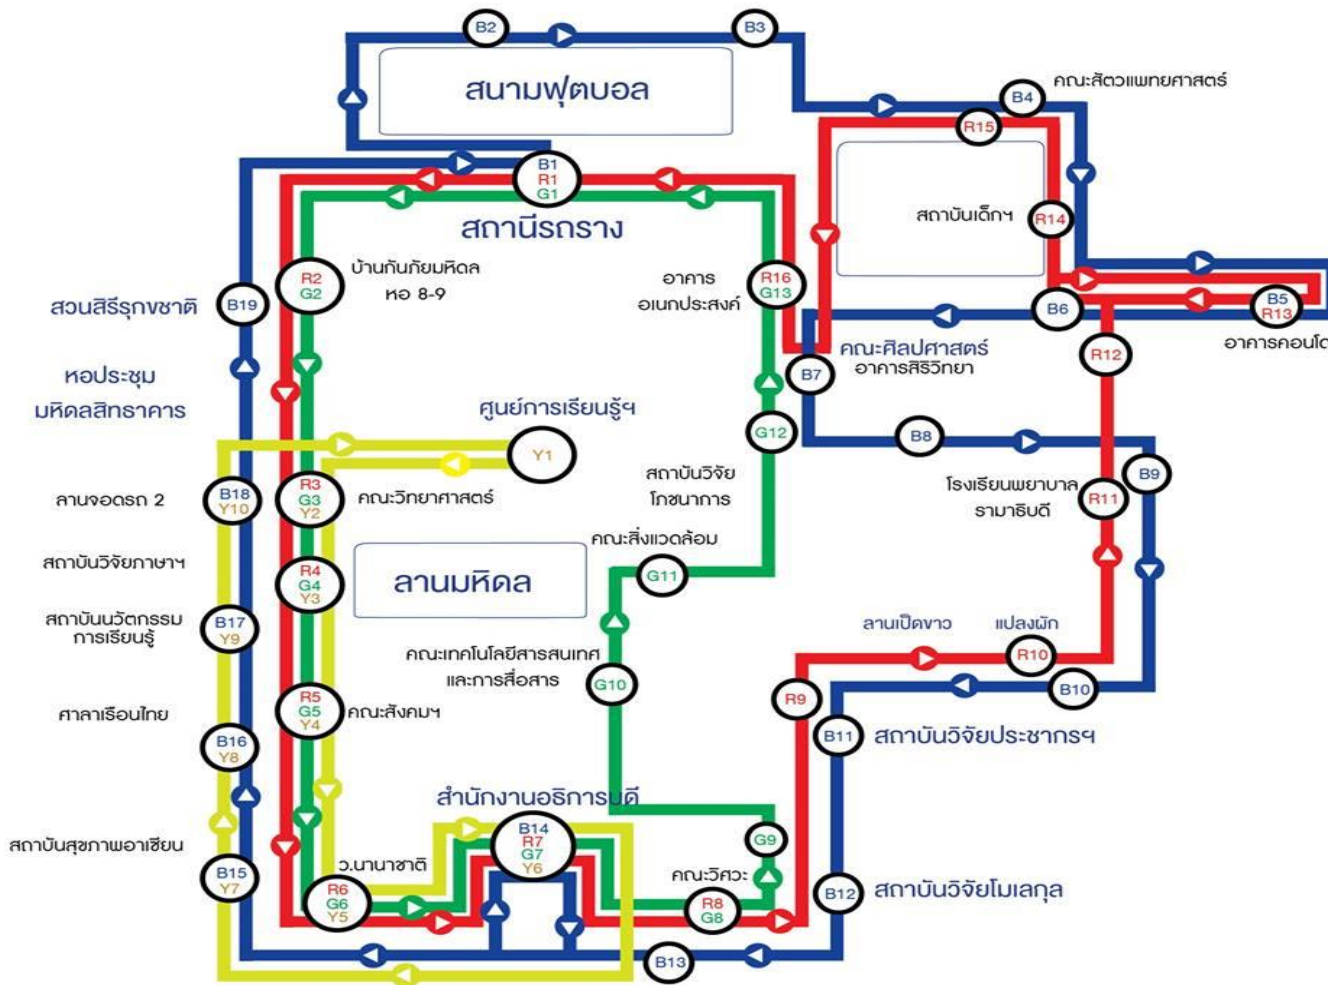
B2
B3
สนามฟุตบอล
คณะสัตวแพทยศาสตร์
B4
R15
B1
R1
G1
สถานีรถราง
สถาบันเด็กฯ
R14
บ้านกันภัยมหิดล
หอ 8-9
R2
G2
อาคาร
อเนกประสงค์
R16
G13
B5
R13
อาคารคอนโด
B6
สวนสิริรุกขชาติ
B19
คณะศิลปศาสตร์
อาคารสิริวิทยา
R12
B7
หอประชุม
มหิดลสิทธาคาร
ศูนย์การเรียนรู้ฯ
G12
B8
Y1
B9
สถาบันวิจัย
โภชนาการ
โรงเรียนพยาบาล
รามาธิบดี
R11
ลานจอดรถ 2
B18
Y10
R3
G3
Y2
คณะวิทยาศาสตร์
คณะสิ่งแวดล้อม
สถาบันวิจัยภาษาฯ
R4
G4
Y3
ลานมหิดล
G11
สถาบันนวัตกรรม
การเรียนรู้
B17
Y9
ลานเป็ดขาว
แปลงผัก
คณะเทคโนโลยีสารสนเทศ
และการสื่อสาร
R10
G10
B10
ศาลาเรือนไทย
R5
G5
Y4
คณะสังคมฯ
R9
B11
สถาบันวิจัยประชากรฯ
B16
Y8
สำนักงานอธิการบดี
B14
R7
G7
Y6
G9
สถาบันสุขภาพอาเซียน
ว.นานาชาติ
คณะวิศวะ
B15
Y7
R6
G6
Y5
R8
G8
B12
สถาบันวิจัยโมเลกุล
B13